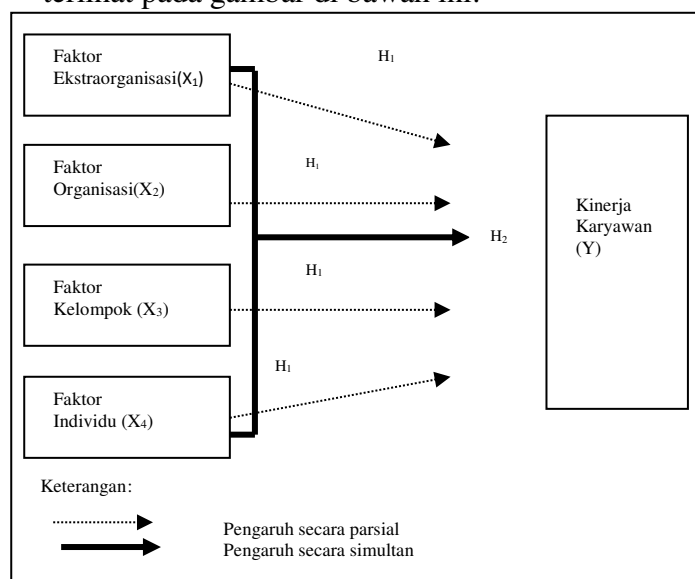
terlihat pada gambar di bawah ini.

Faktor Ekstraorganisasi($X_1$)

$H_1$

Faktor Organisasi($X_2$)

$H_1$

Faktor Kelompok ($X_3$)

$H_2$

$H_1$

Faktor Individu ($X_4$)

$H_1$

Kinerja Karyawan (Y)

Keterangan:

Pengaruh secara parsial
Pengaruh secara simultan